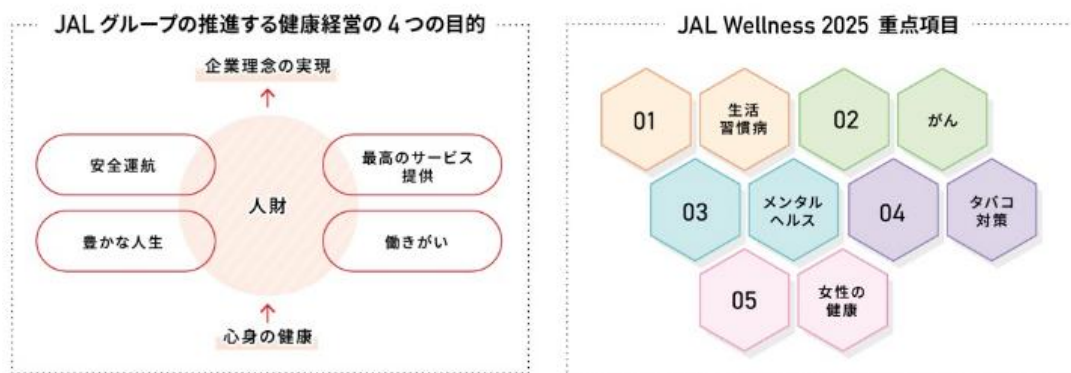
JAL グループの推進する健康経営の 4 つの目的

企業理念の実現

安全運航

最高のサービス提供

人財

豊かな人生

働きがい

心身の健康

JAL Wellness 2025 重点項目

01

生活習慣病

02

がん

03

メンタルヘルス

04

タバコ対策

05

女性の健康